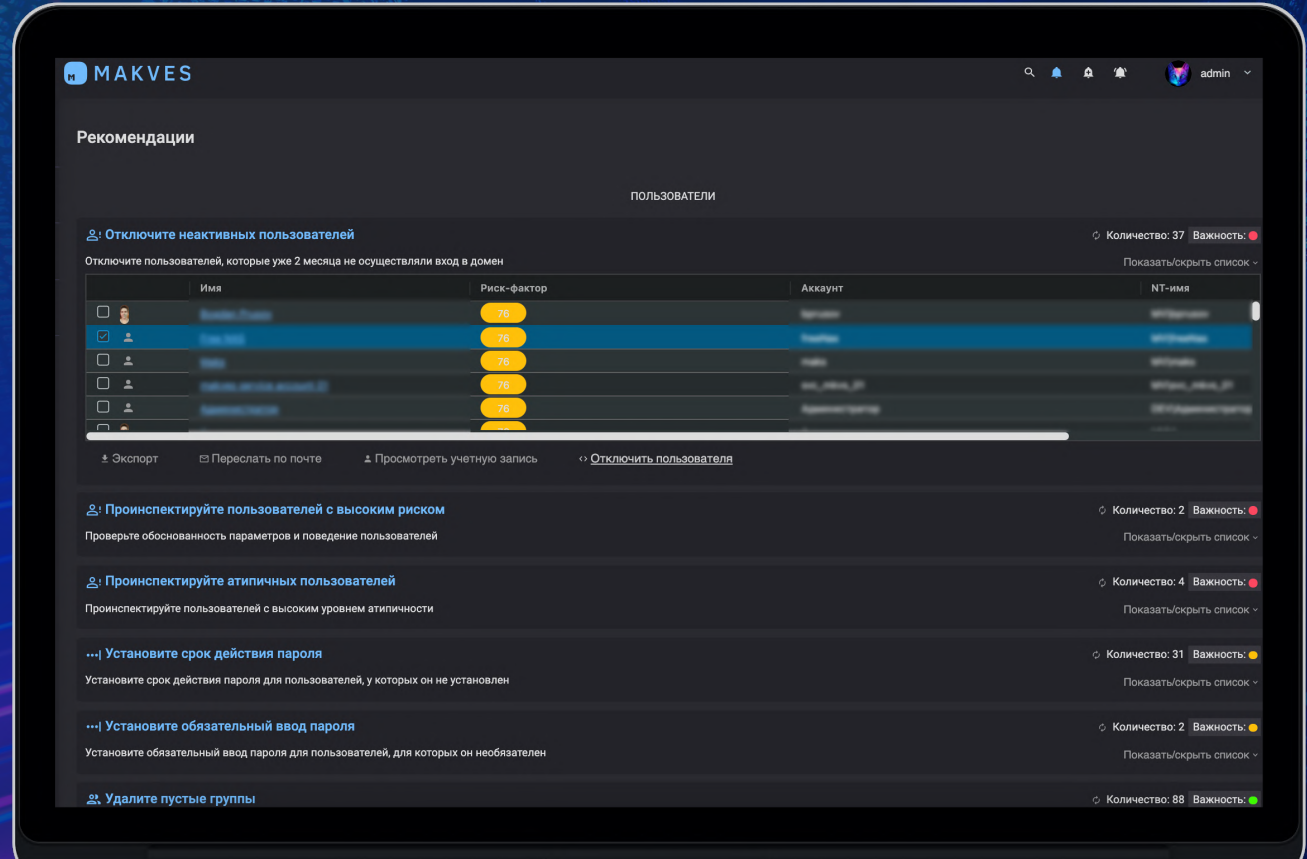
MAKVES

admin

Рекомендации

ПОЛЬЗОВАТЕЛИ

Отключите неактивных пользователей

Количество: 37 Важность:

Отключите пользователей, которые уже 2 месяца не осуществляли вход в домен

Показать/скрыть список

| | Имя | Риск-фактор | Аккаунт | NT-имя |
|---|---|---|---|---|
| | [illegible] | 76 | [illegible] | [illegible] |
| | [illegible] | 76 | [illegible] | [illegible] |
| | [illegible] | 76 | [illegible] | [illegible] |
| | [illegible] | 76 | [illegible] | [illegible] |
| | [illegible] | 76 | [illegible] | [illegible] |

Экспорт Переслать по почте Просмотреть учетную запись Отключить пользователя

Проинспектируйте пользователей с высоким риском

Количество: 2 Важность:

Проверьте обоснованность параметров и поведение пользователей

Показать/скрыть список

Проинспектируйте атипичных пользователей

Количество: 4 Важность:

Проинспектируйте пользователей с высоким уровнем атипичности

Показать/скрыть список

Установите срок действия пароля

Количество: 31 Важность:

Установите срок действия пароля для пользователей, у которых он не установлен

Показать/скрыть список

Установите обязательный ввод пароля

Количество: 2 Важность:

Установите обязательный ввод пароля для пользователей, для которых он необязателен

Показать/скрыть список

Удалите пустые группы

Количество: 88 Важность: